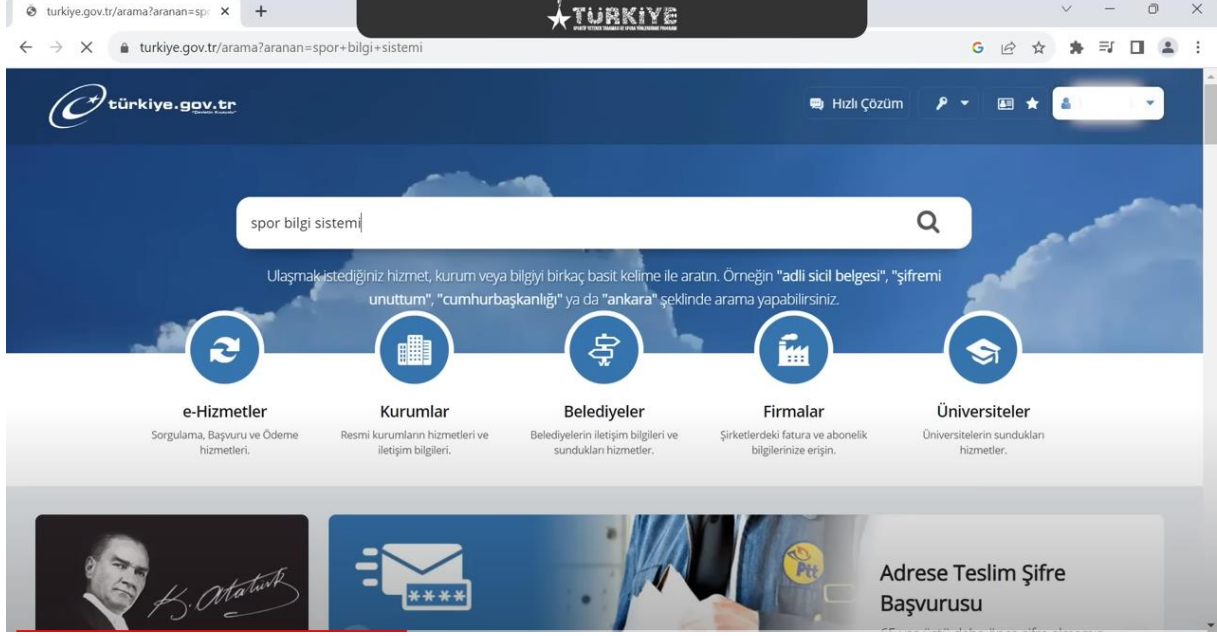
turkiye.gov.tr/arama?aranan=spo ×

TÜRKİYE

turkiye.gov.tr/arama?aranan=spor+bilgi+sistemi

türkiye.gov.tr

Hızlı Çözüm

spor bilgi sistemi

Ulaşmak istediğiniz hizmet, kurum veya bilgiyi birkaç basit kelime ile aratın. Örneğin "adli sicil belgesi", "şifremi unuttum", "cumhurbaşkanlığı" ya da "ankara" şeklinde arama yapabilirsiniz.

e-Hizmetler
Sorgulama, Başvuru ve Ödeme hizmetleri.

Kurumlar
Resmi kurumların hizmetleri ve iletişim bilgileri.

Belediyeler
Belediyelerin iletişim bilgileri ve sundukları hizmetler.

Firmalar
Şirketlerdeki fatura ve abonelik bilgilerinize erişin.

Üniversiteler
Üniversitelerin sundukları hizmetler.

K. Atatürk

****

Ptt

Adrese Teslim Şifre Başvurusu